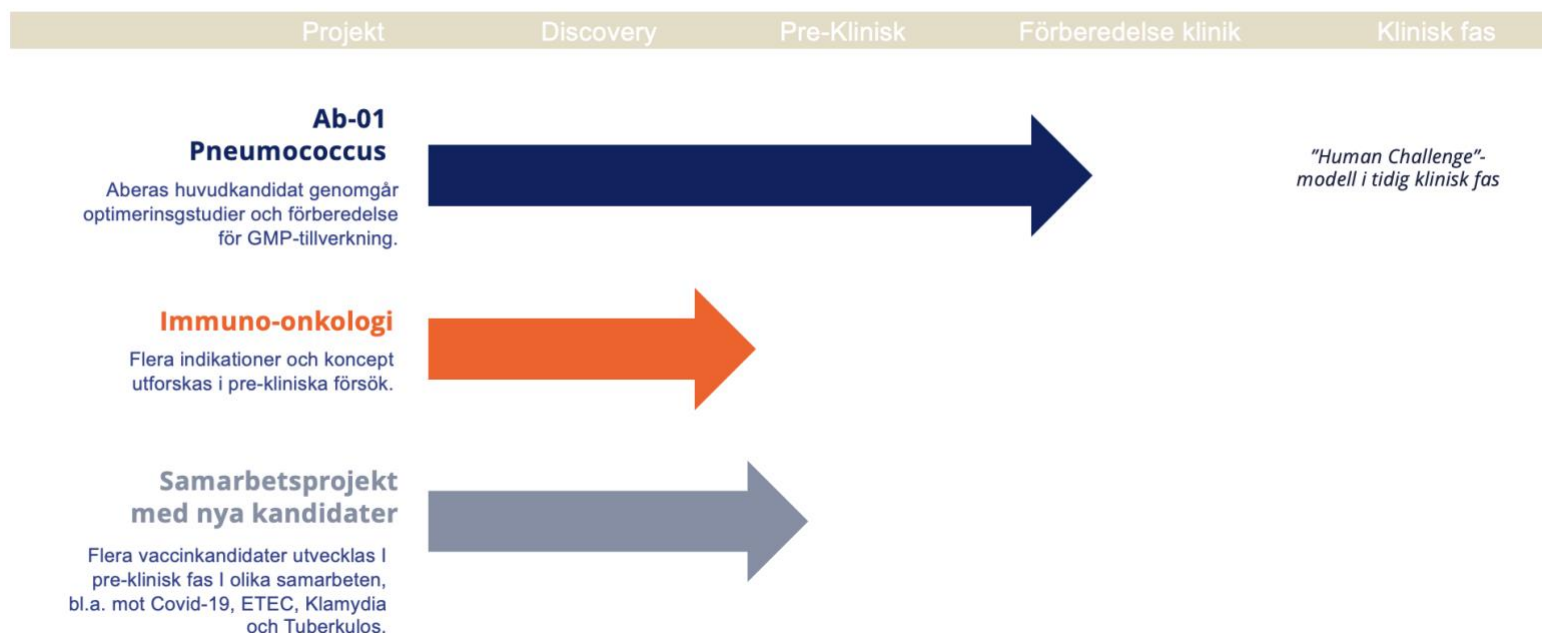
Projekt | Discovery | Pre-Klinisk | Förberedelse klinik | Klinisk fas

Ab-01
Pneumococcus

Aberas huvudkandidat genomgår optimeringsstudier och förberedelse för GMP-tillverkning.

"Human Challenge"-modell i tidig klinisk fas

Immuno-onkologi

Flera indikationer och koncept utforskas i pre-kliniska försök.

Samarbetsprojekt med nya kandidater

Flera vaccinkandidater utvecklas I pre-klinisk fas I olika samarbeten, bl.a. mot Covid-19, ETEC, Klamydia och Tuberkulos.